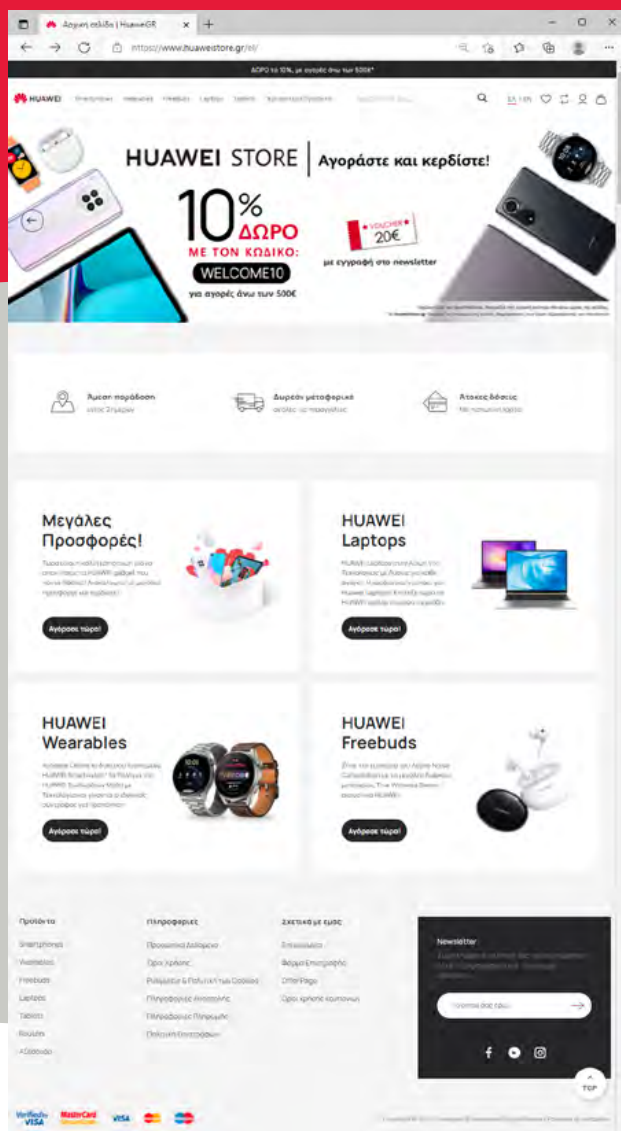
Αρχική σελίδα | HuaweiGR

https://www.huaweistore.gr/el/

ΔΩΡΟ το 10%, με αγορές άνω των 500€*

HUAWEI Smartphones Wearables Freebuds Laptops Tablets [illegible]

HUAWEI STORE | Αγοράστε και κερδίστε!

10% ΔΩΡΟ
ΜΕ ΤΟΝ ΚΩΔΙΚΟ:
WELCOME10
για αγορές άνω των 500€

VOUCHER 20€
με εγγραφή στο newsletter

Άμεση παράδοση
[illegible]

Δωρεάν μεταφορικά
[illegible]

Άτοκες δόσεις
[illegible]

Μεγάλες Προσφορές!
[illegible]
Αγόρασε τώρα!

HUAWEI Laptops
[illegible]
Αγόρασε τώρα!

HUAWEI Wearables
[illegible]
Αγόρασε τώρα!

HUAWEI Freebuds
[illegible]
Αγόρασε τώρα!

Προϊόντα
Smartphones
Wearables
Freebuds
Laptops
Tablets
Routers
Αξεσουάρ

Πληροφορίες
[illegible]
Όροι Χρήσης
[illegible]
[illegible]
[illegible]
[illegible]

Σχετικά με εμάς
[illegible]
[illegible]
Offer Page
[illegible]

Newsletter
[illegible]

TOP

Verified by VISA MasterCard VISA